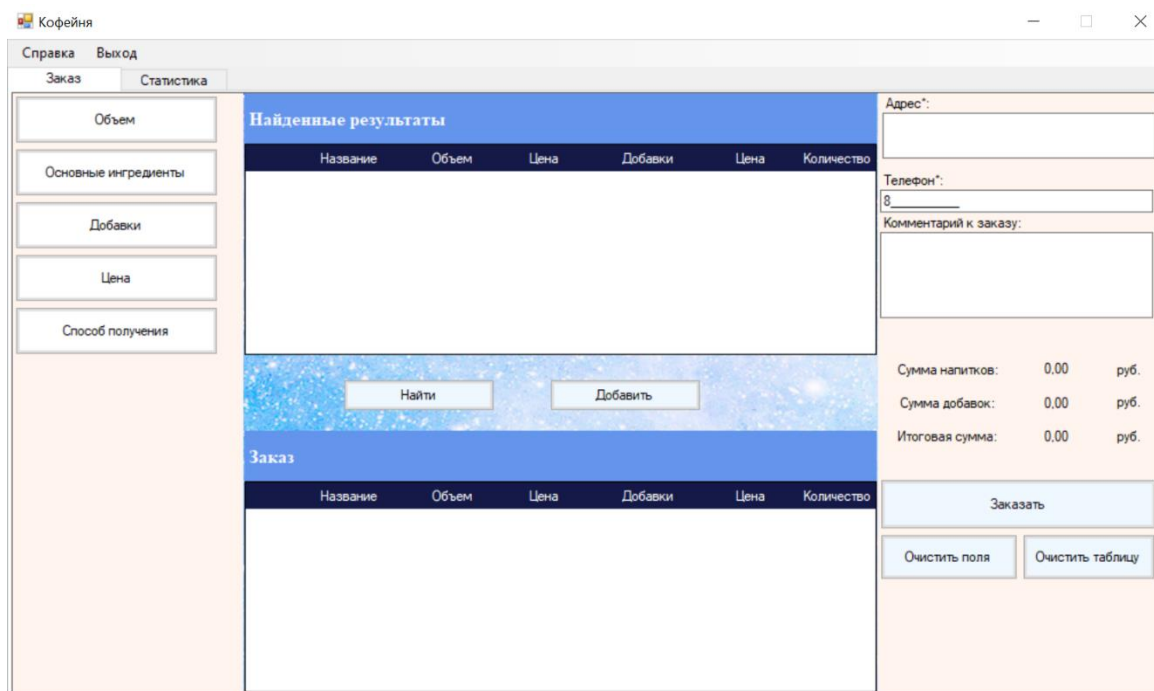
Кофейня

Справка Выход

Заказ Статистика

Объем

Основные ингредиенты

Добавки

Цена

Способ получения

Найденные результаты

| Название | Объем | Цена | Добавки | Цена | Количество |
|---|---|---|---|---|---|

Найти

Добавить

Заказ

| Название | Объем | Цена | Добавки | Цена | Количество |
|---|---|---|---|---|---|

Адрес*:

Телефон*:

8__________

Комментарий к заказу:

Сумма напитков: 0,00 руб.

Сумма добавок: 0,00 руб.

Итоговая сумма: 0,00 руб.

Заказать

Очистить поля

Очистить таблицу